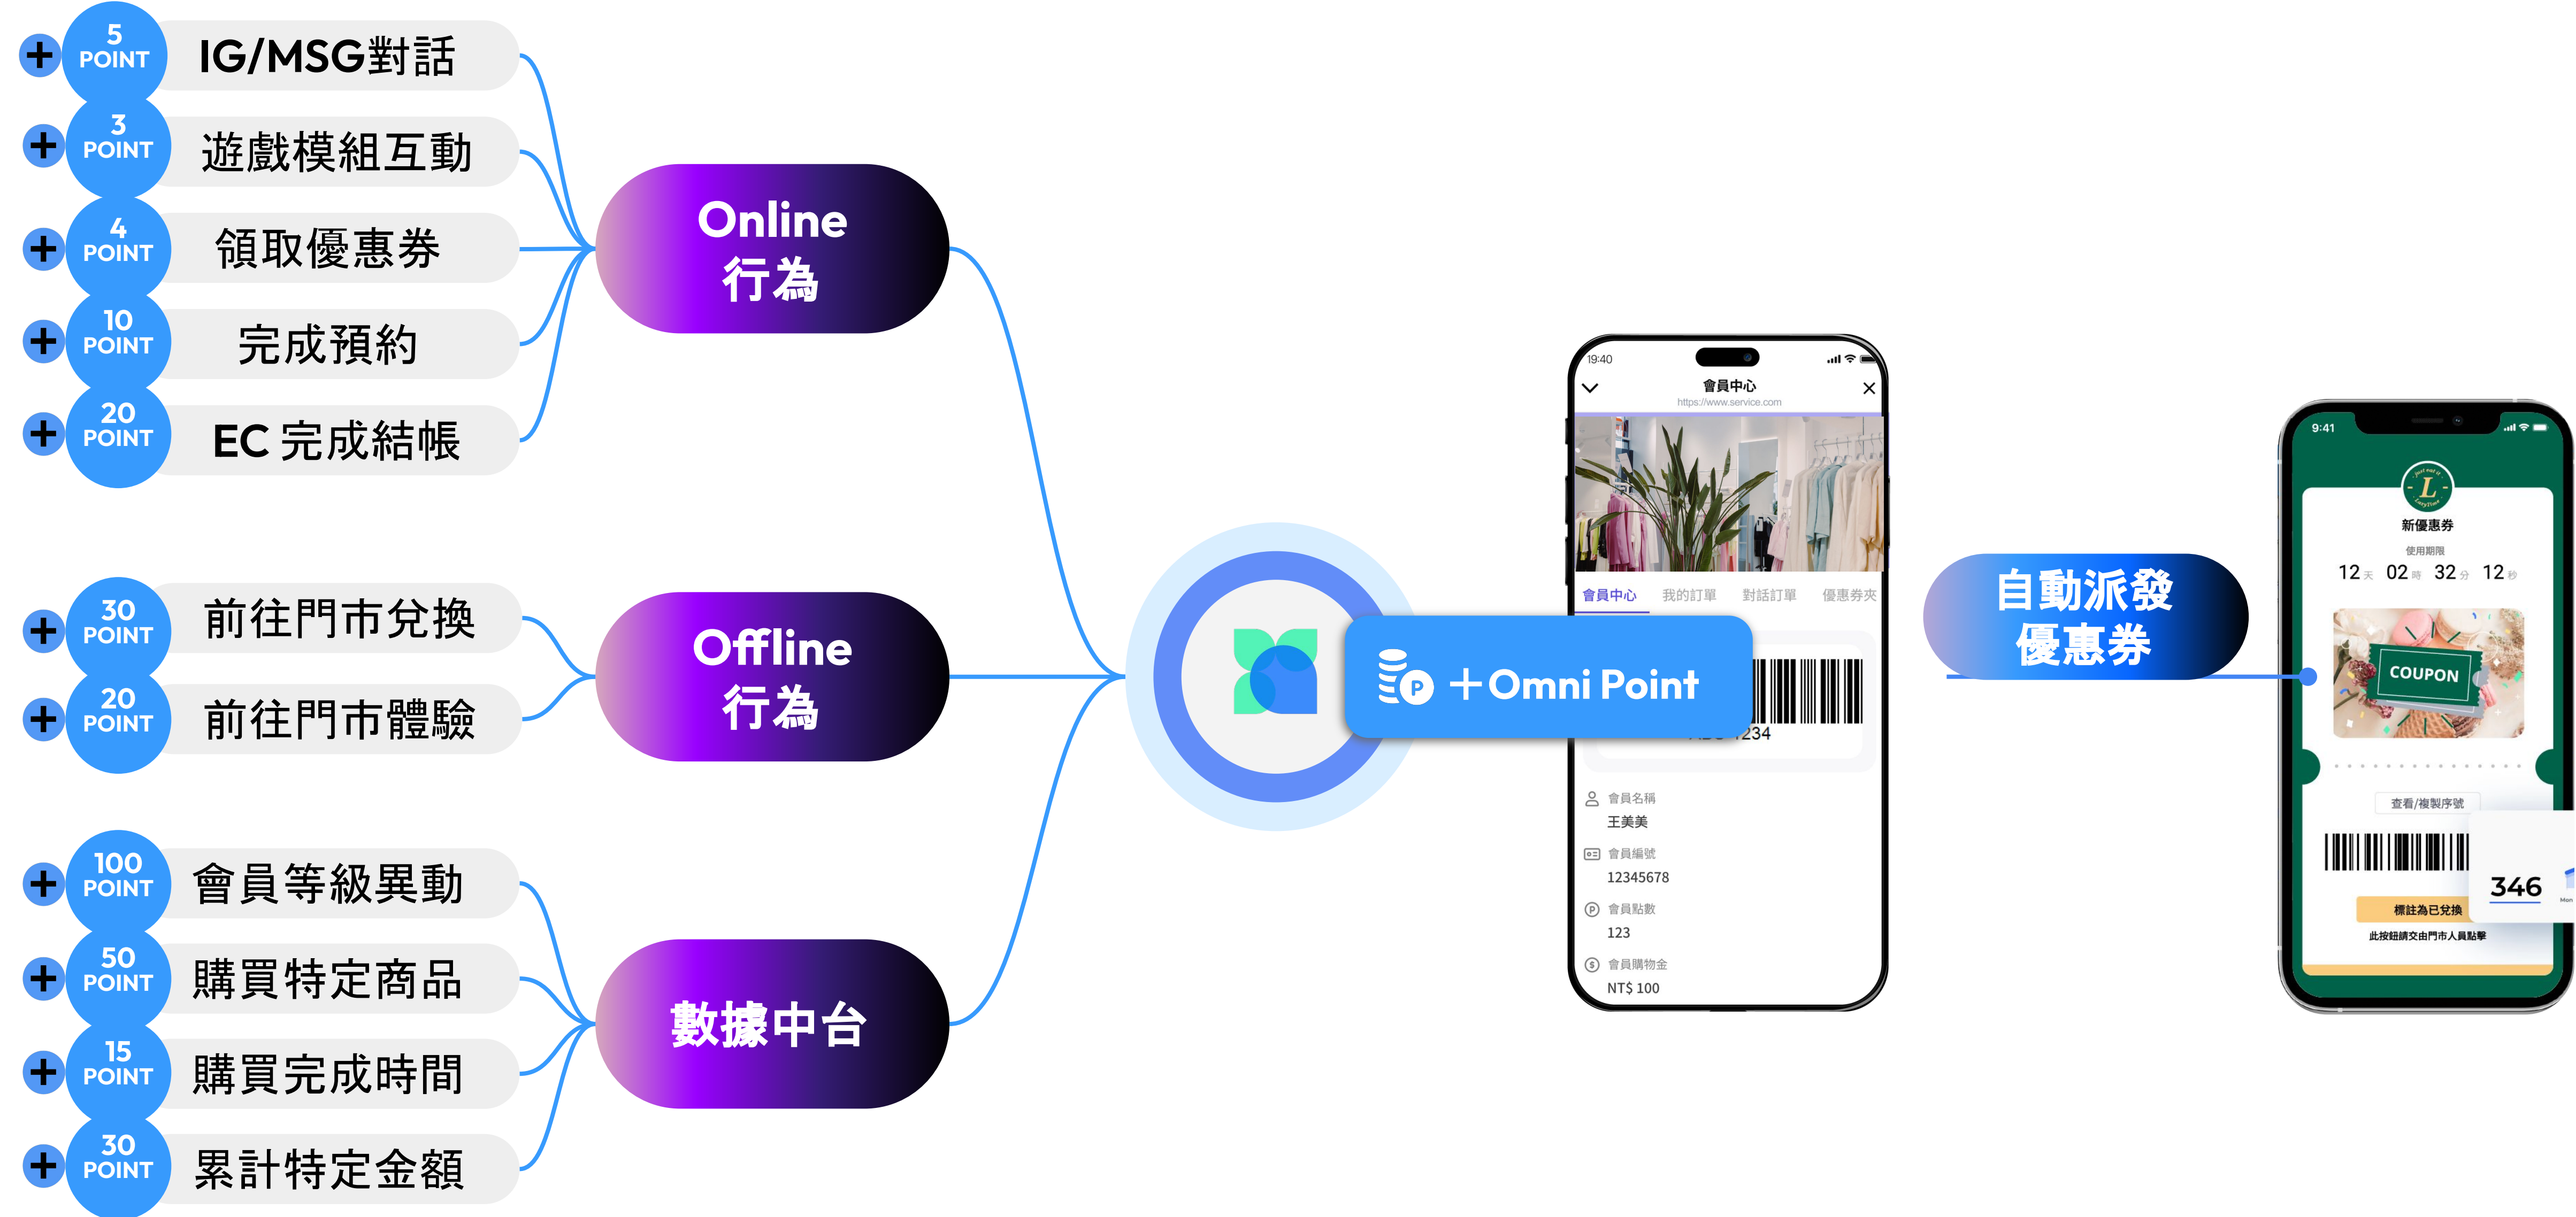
+ 5 POINT IG/MSG對話
+ 3 POINT 遊戲模組互動
+ 4 POINT 領取優惠券
+ 10 POINT 完成預約
+ 20 POINT EC 完成結帳

Online 行為

+ 30 POINT 前往門市兌換
+ 20 POINT 前往門市體驗

Offline 行為

+ 100 POINT 會員等級異動
+ 50 POINT 購買特定商品
+ 15 POINT 購買完成時間
+ 30 POINT 累計特定金額

數據中台

+Omni Point

19:40
會員中心
https://www.service.com
會員中心 我的訂單 對話訂單 優惠券夾
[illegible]234
會員名稱
王美美
會員編號
12345678
會員點數
123
會員購物金
NT$ 100

自動派發 優惠券

9:41
新優惠券
使用期限
12 天 02 時 32 分 12 秒
COUPON
查看/複製序號
346
標註為已兌換
此按鈕請交由門市人員點擊